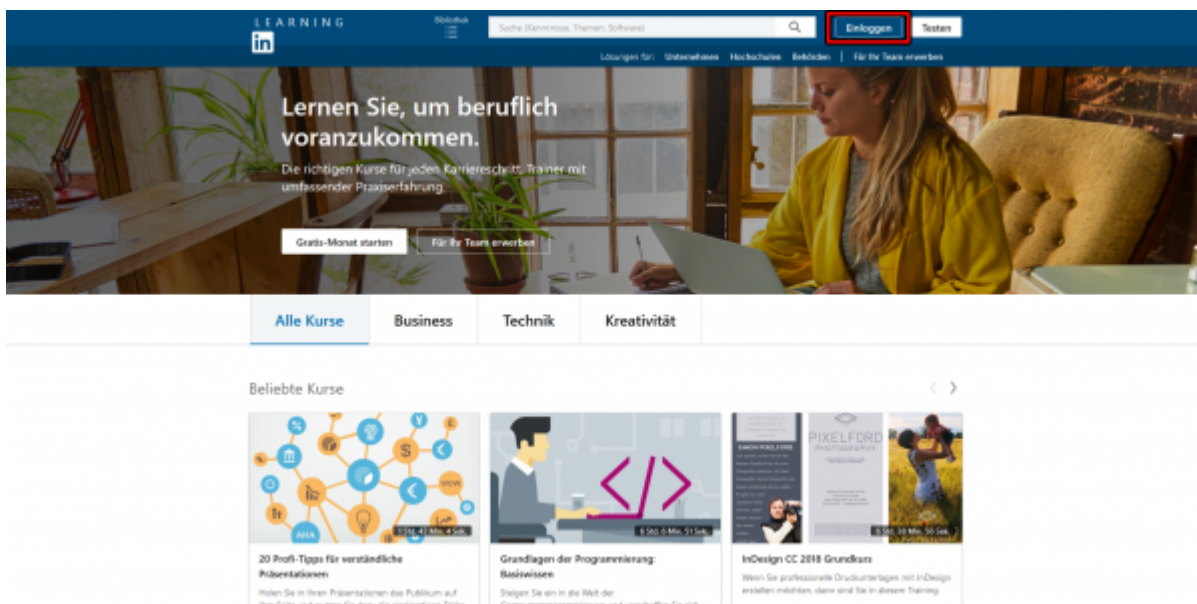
LEARNING
in

Bibliothek

Suche (Kenntnisse, Themen, Software)

Einloggen

Testen

Lösungen für: Unternehmen Hochschulen Behörden | Für Ihr Team erwerben

Lernen Sie, um beruflich voranzukommen.

Die richtigen Kurse für jeden Karriereschritt. Trainer mit umfassender Praxiserfahrung.

Gratis-Monat starten

Für Ihr Team erwerben

Alle Kurse

Business

Technik

Kreativität

Beliebte Kurse

1 Std. 42 Min. 4 Sek.

6 Std. 6 Min. 51 Sek.

6 Std. 38 Min. 56 Sek.

PIXELFORD PHOTOGRAPHY

20 Profi-Tipps für verständliche Präsentationen

Holen Sie in Ihren Präsentationen das Publikum auf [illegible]

Grundlagen der Programmierung: Basiswissen

Steigen Sie ein in die Welt der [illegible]

InDesign CC 2018 Grundkurs

Wenn Sie professionelle Druckunterlagen mit InDesign erstellen möchten, dann sind Sie in diesem Training